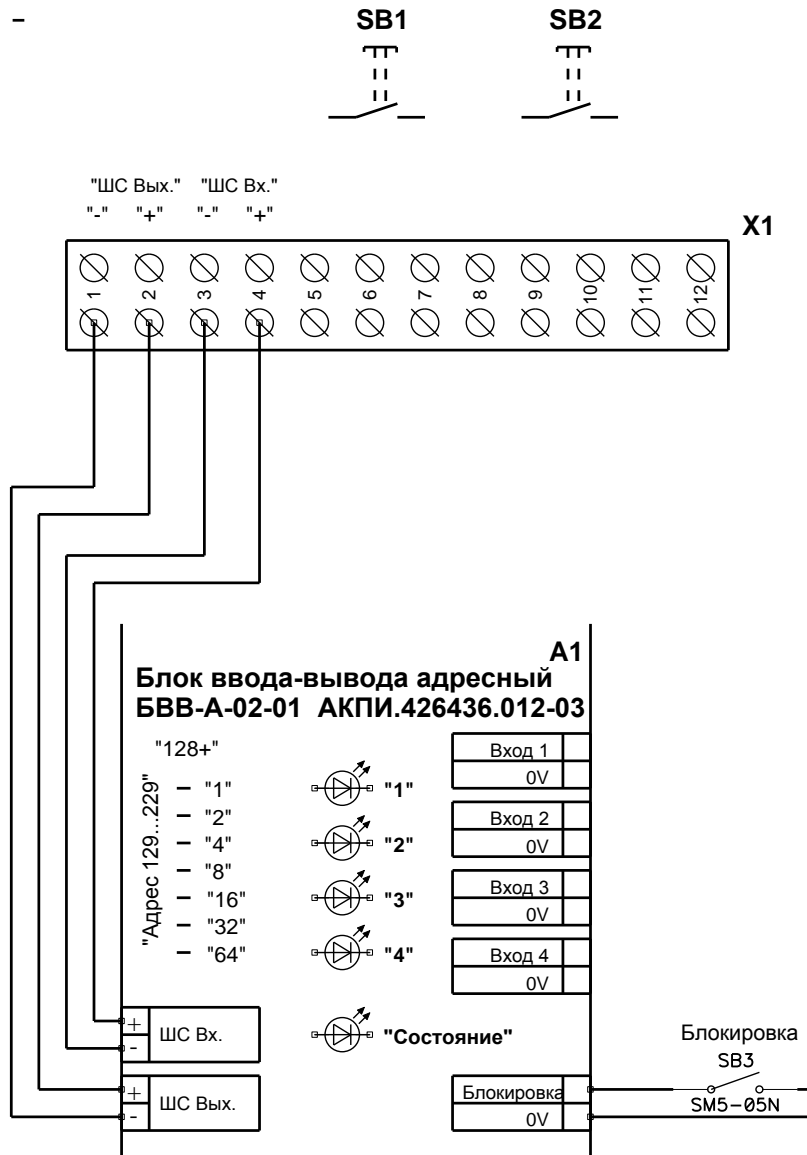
–

SB1 SB2

"ШС Вых." "ШС Вх."
"-" "+" "-" "+"

X1

1 2 3 4 5 6 7 8 9 10 11 12

A1
Блок ввода-вывода адресный
БВВ-А-02-01 АКПИ.426436.012-03

"128+"
"Адрес 129...229"
– "1"
– "2"
– "4"
– "8"
– "16"
– "32"
– "64"

"1"
"2"
"3"
"4"
"Состояние"

| Вход 1 |
|---|
| 0V |

| Вход 2 |
|---|
| 0V |

| Вход 3 |
|---|
| 0V |

| Вход 4 |
|---|
| 0V |

+ - ШС Вх.
+ - ШС Вых.

| Блокировка |
|---|
| 0V |

Блокировка
SB3
SM5–05N